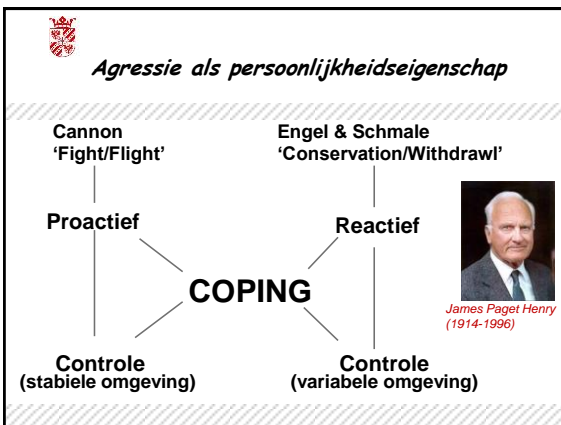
Agressie als persoonlijkheidseigenschap

Cannon
'Fight/Flight'

Engel & Schmale
'Conservation/Withdrawl'

Proactief

Reactief

COPING

James Paget Henry
(1914-1996)

Controle
(stabiele omgeving)

Controle
(variabele omgeving)